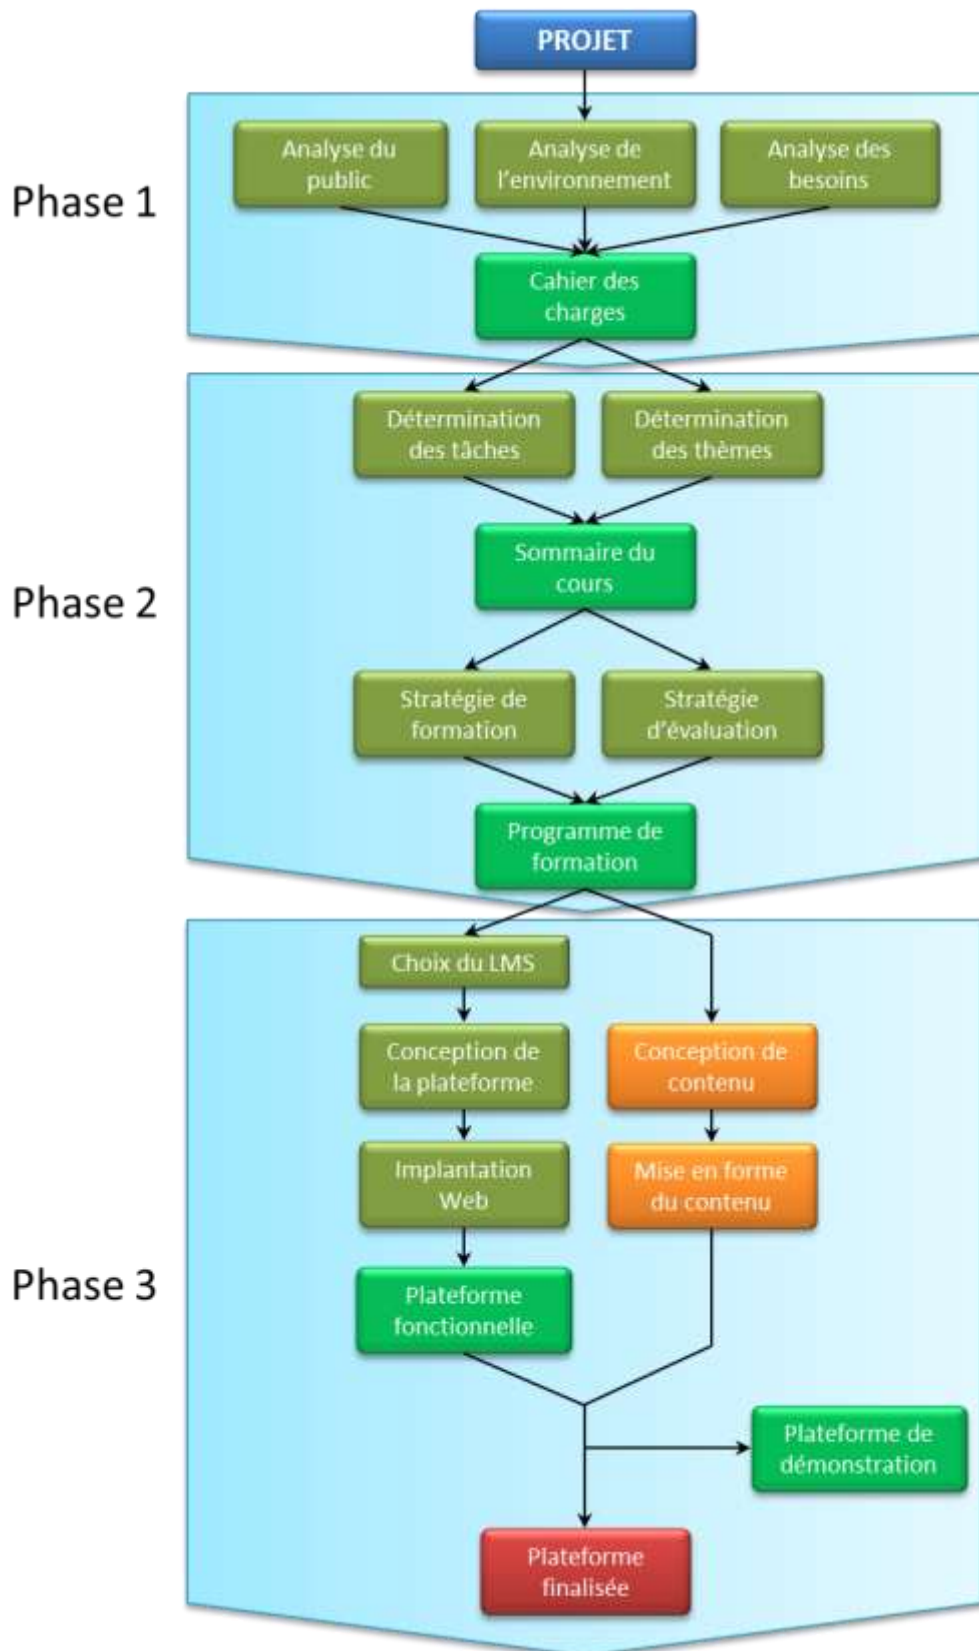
PROJET

Phase 1

Analyse du public

Analyse de l'environnement

Analyse des besoins

Cahier des charges

Phase 2

Détermination des tâches

Détermination des thèmes

Sommaire du cours

Stratégie de formation

Stratégie d'évaluation

Programme de formation

Phase 3

Choix du LMS

Conception de la plateforme

Conception de contenu

Implantation Web

Mise en forme du contenu

Plateforme fonctionnelle

Plateforme de démonstration

Plateforme finalisée